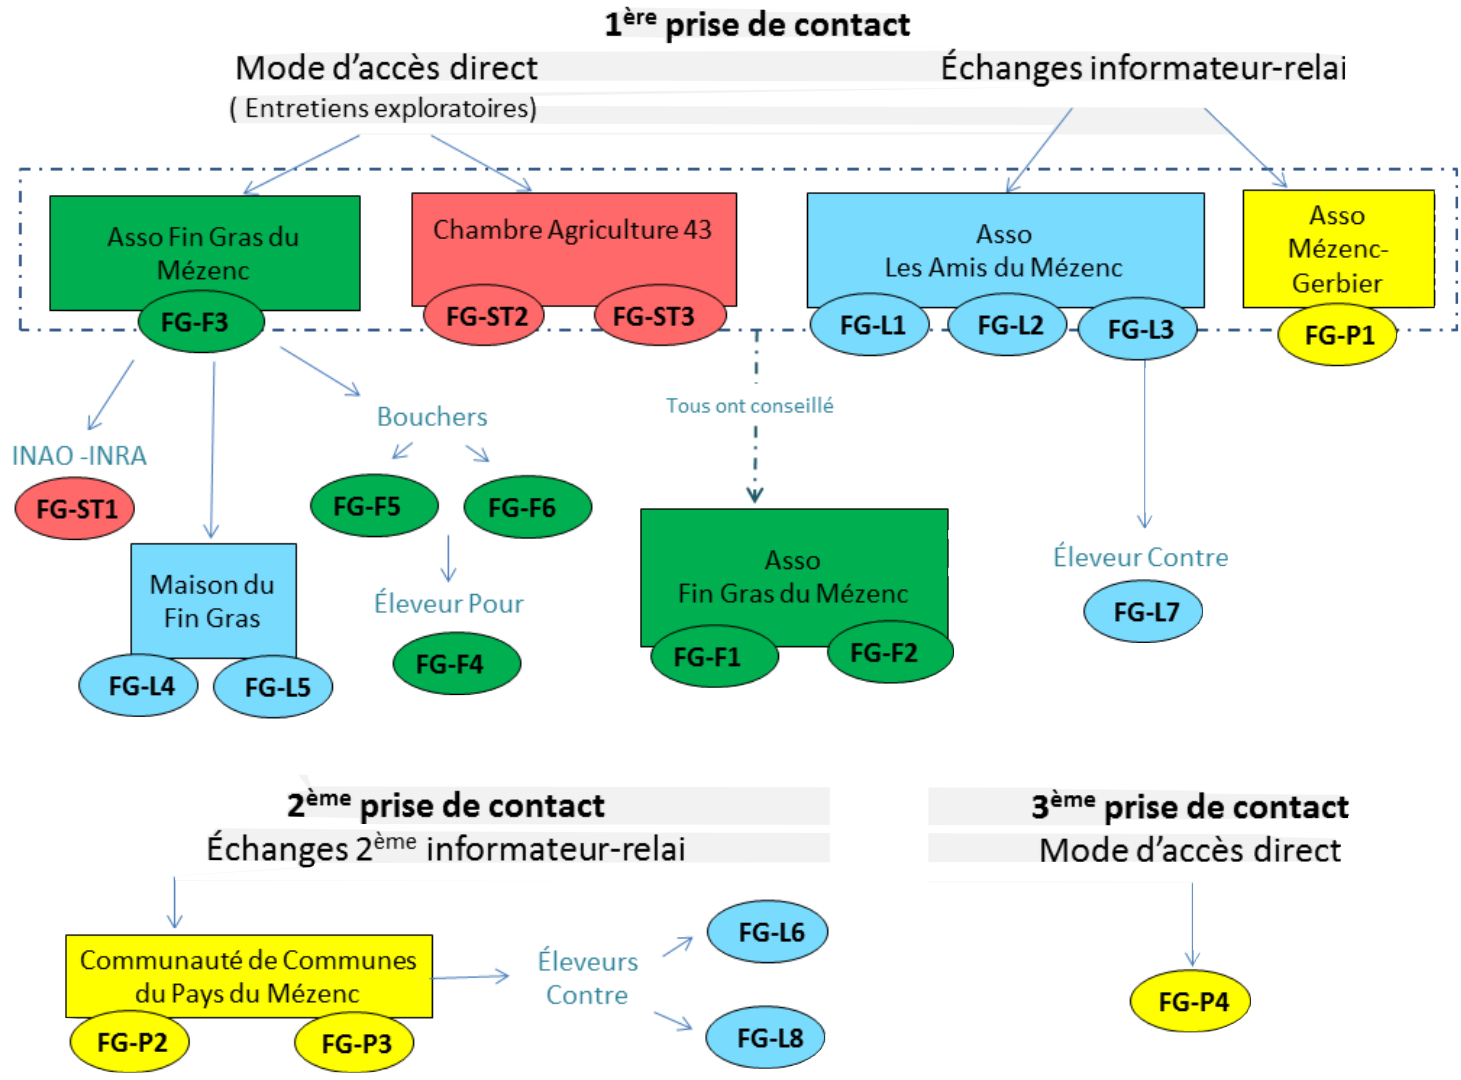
1$^{ère}$ prise de contact

Mode d'accès direct
( Entretiens exploratoires)

Échanges informateur-relai

Asso Fin Gras du Mézenc
FG-F3

Chambre Agriculture 43
FG-ST2
FG-ST3

Asso
Les Amis du Mézenc
FG-L1
FG-L2
FG-L3

Asso
Mézenc-Gerbier
FG-P1

INAO -INRA
FG-ST1

Maison du Fin Gras
FG-L4
FG-L5

Bouchers
FG-F5
FG-F6

Éleveur Pour
FG-F4

Tous ont conseillé

Asso
Fin Gras du Mézenc
FG-F1
FG-F2

Éleveur Contre
FG-L7

2$^{ème}$ prise de contact
Échanges 2$^{ème}$ informateur-relai

Communauté de Communes du Pays du Mézenc
FG-P2
FG-P3

Éleveurs Contre
FG-L6
FG-L8

3$^{ème}$ prise de contact
Mode d'accès direct

FG-P4